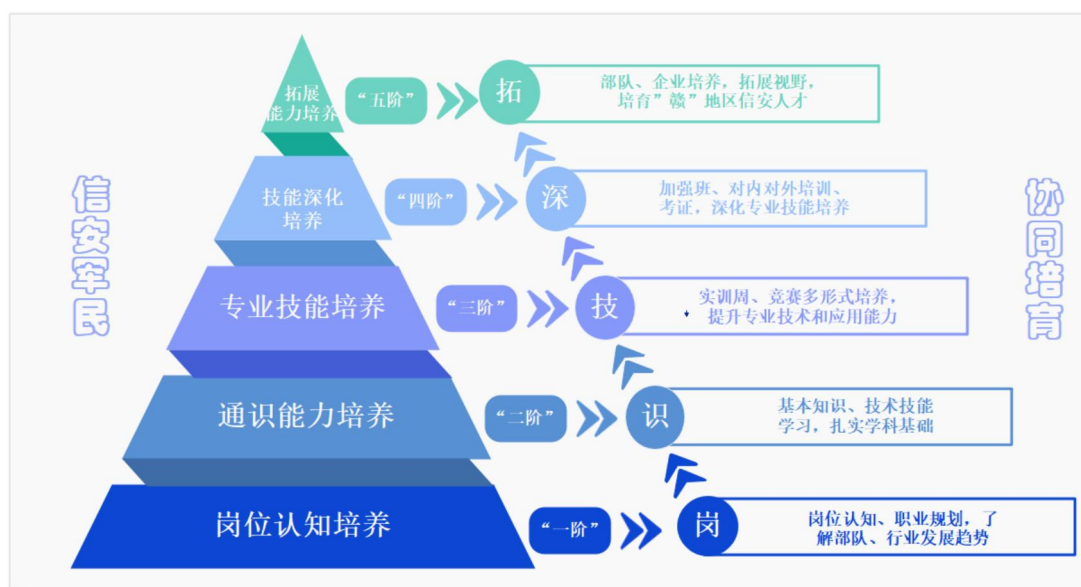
信安军民

拓展能力培养

"五阶"

拓

部队、企业培养，拓展视野，培育"赣"地区信安人才

技能深化培养

"四阶"

深

加强班、对内对外培训、考证，深化专业技能培养

专业技能培养

"三阶"

技

实训周、竞赛多形式培养，提升专业技术和应用能力

通识能力培养

"二阶"

识

基本知识、技术技能学习，扎实学科基础

岗位认知培养

"一阶"

岗

岗位认知、职业规划，了解部队、行业发展趋势

协同培育